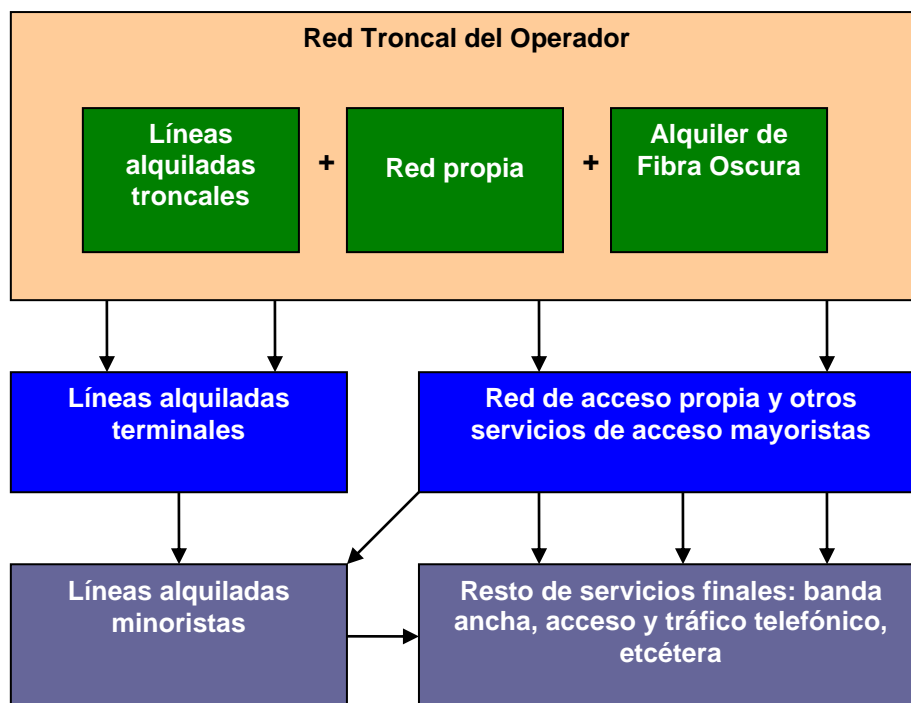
Red Troncal del Operador

Líneas alquiladas troncales

+

Red propia

+

Alquiler de Fibra Oscura

Líneas alquiladas terminales

Red de acceso propia y otros servicios de acceso mayoristas

Líneas alquiladas minoristas

Resto de servicios finales: banda ancha, acceso y tráfico telefónico, etcétera